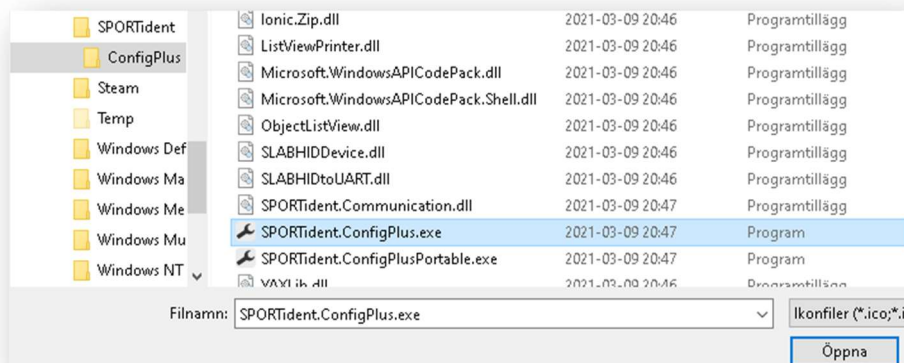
SPORTident
ConfigPlus
Steam
Temp
Windows Def
Windows Ma
Windows Me
Windows Mu
Windows NT

| | | |
|---|---|---|
| Ionic.Zip.dll | 2021-03-09 20:46 | Programtillägg |
| ListViewPrinter.dll | 2021-03-09 20:46 | Programtillägg |
| Microsoft.WindowsAPICodePack.dll | 2021-03-09 20:46 | Programtillägg |
| Microsoft.WindowsAPICodePack.Shell.dll | 2021-03-09 20:46 | Programtillägg |
| ObjectListView.dll | 2021-03-09 20:46 | Programtillägg |
| SLABHIDDevice.dll | 2021-03-09 20:46 | Programtillägg |
| SLABHIDtoUART.dll | 2021-03-09 20:46 | Programtillägg |
| SPORTident.Communication.dll | 2021-03-09 20:47 | Programtillägg |
| SPORTident.ConfigPlus.exe | 2021-03-09 20:47 | Program |
| SPORTident.ConfigPlusPortable.exe | 2021-03-09 20:47 | Program |
| YAXLib.dll | 2021-03-09 20:46 | Programtillägg |

Filnamn: SPORTident.ConfigPlus.exe
Ikonfiler (*.ico;*.i
Öppna